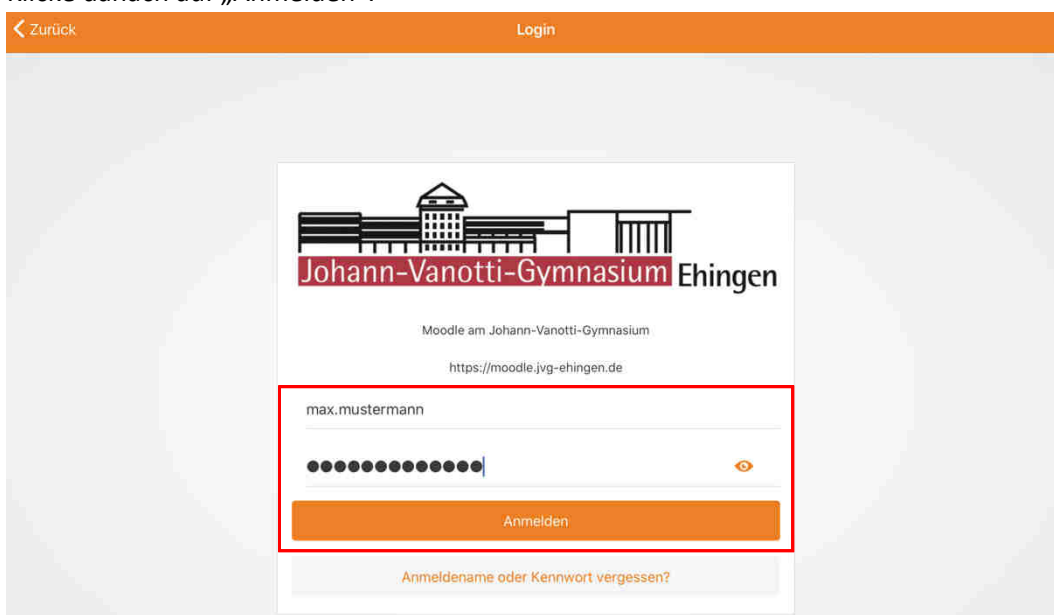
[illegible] „Anmelden".

Zurück

Login

Johann-Vanotti-Gymnasium Ehingen

Moodle am Johann-Vanotti-Gymnasium

https://moodle.jvg-ehingen.de

max.mustermann

●●●●●●●●●●●●●●

Anmelden

Anmeldename oder Kennwort vergessen?